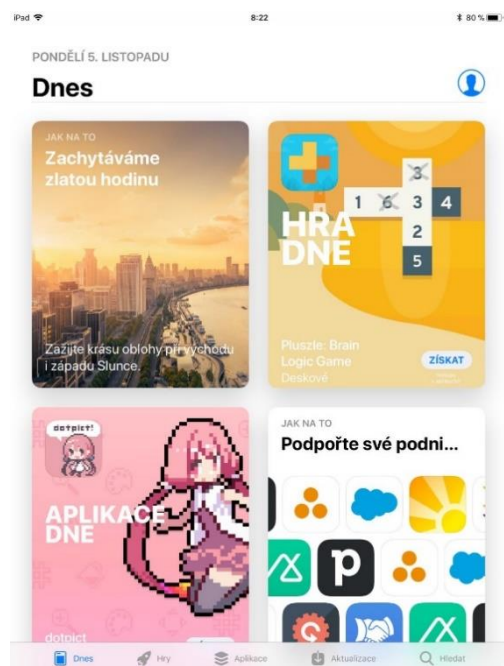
iPad
8:22
80 %

PONDĚLÍ 5. LISTOPADU
Dnes

JAK NA TO
Zachytáváme zlatou hodinu
Zažijte krásu oblohy při východu i západu Slunce.

3
1 6 3 4
2
5
HRA DNE
Pluszle: Brain Logic Game
Deskové
ZÍSKAT

dotpict!
APLIKACE DNE
dotpict

JAK NA TO
Podpořte své podni...

Dnes
Hry
Aplikace
Aktualizace
Hledat